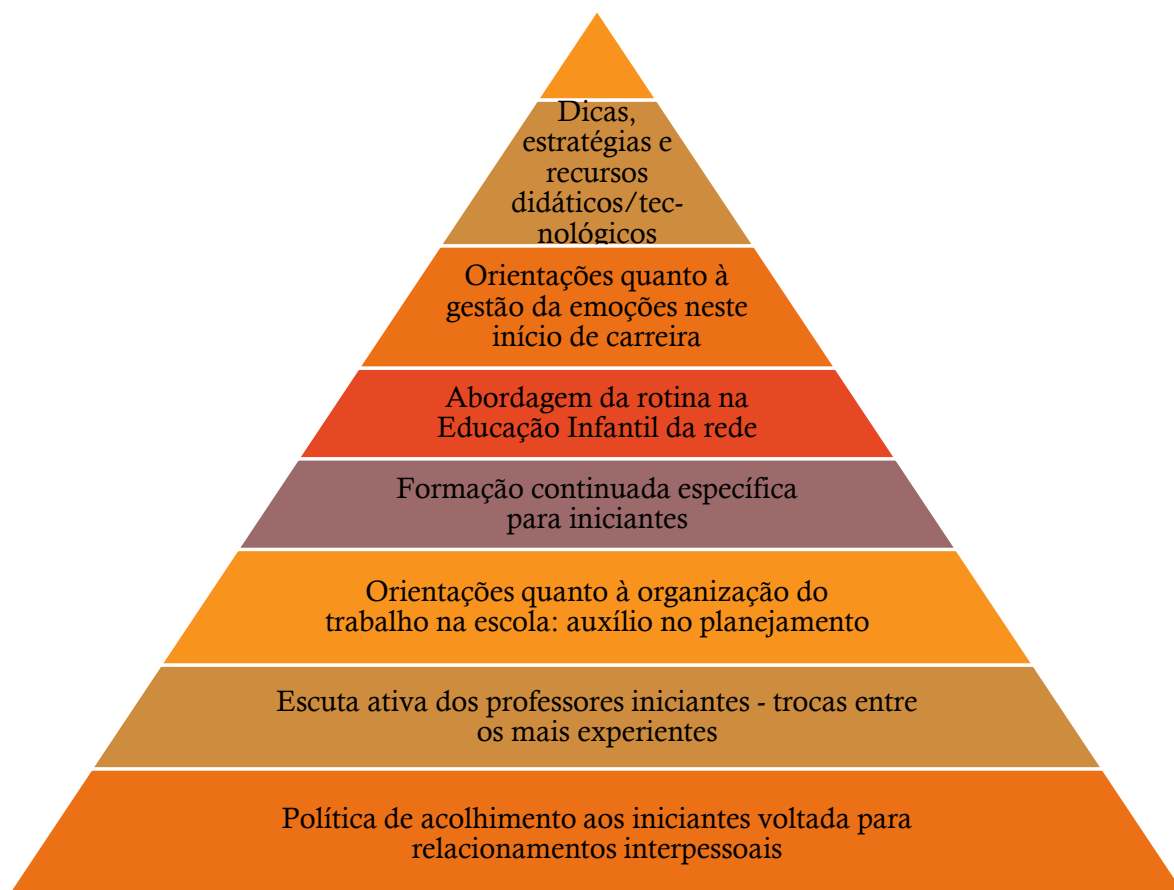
Dicas, estratégias e recursos didáticos/tecnológicos

Orientações quanto à gestão da emoções neste início de carreira

Abordagem da rotina na Educação Infantil da rede

Formação continuada específica para iniciantes

Orientações quanto à organização do trabalho na escola: auxílio no planejamento

Escuta ativa dos professores iniciantes - trocas entre os mais experientes

Política de acolhimento aos iniciantes voltada para relacionamentos interpessoais